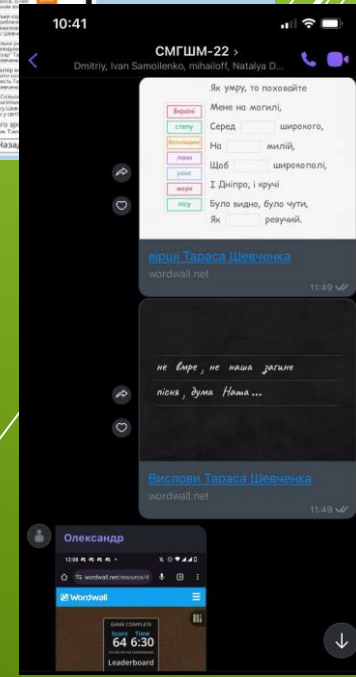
10:41

СМГШМ-22 >
Dmitriy, Ivan Samoilenko, mihailoff, Natalya D...

Як умру, то поховайте
Мене на могилі,
Серед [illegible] широкого,
На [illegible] милій,
Щоб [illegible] широкополі,
І Дніпро, і кручі
Було видно, було чути,
Як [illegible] реучий.

Україні
степу
Батьківщині
лани
ревє
моря
лісу

вірші Тараса Шевченка
wordwall.net
11:49

не вмре, не наша загине пісня, дума Наша...

Вислови Тараса Шевченка
wordwall.net
11:49

Олександр

12:09
wordwall.net/resource/4
Wordwall
GAME COMPLETE
Score Time
64 6:30
Leaderboard

Назад